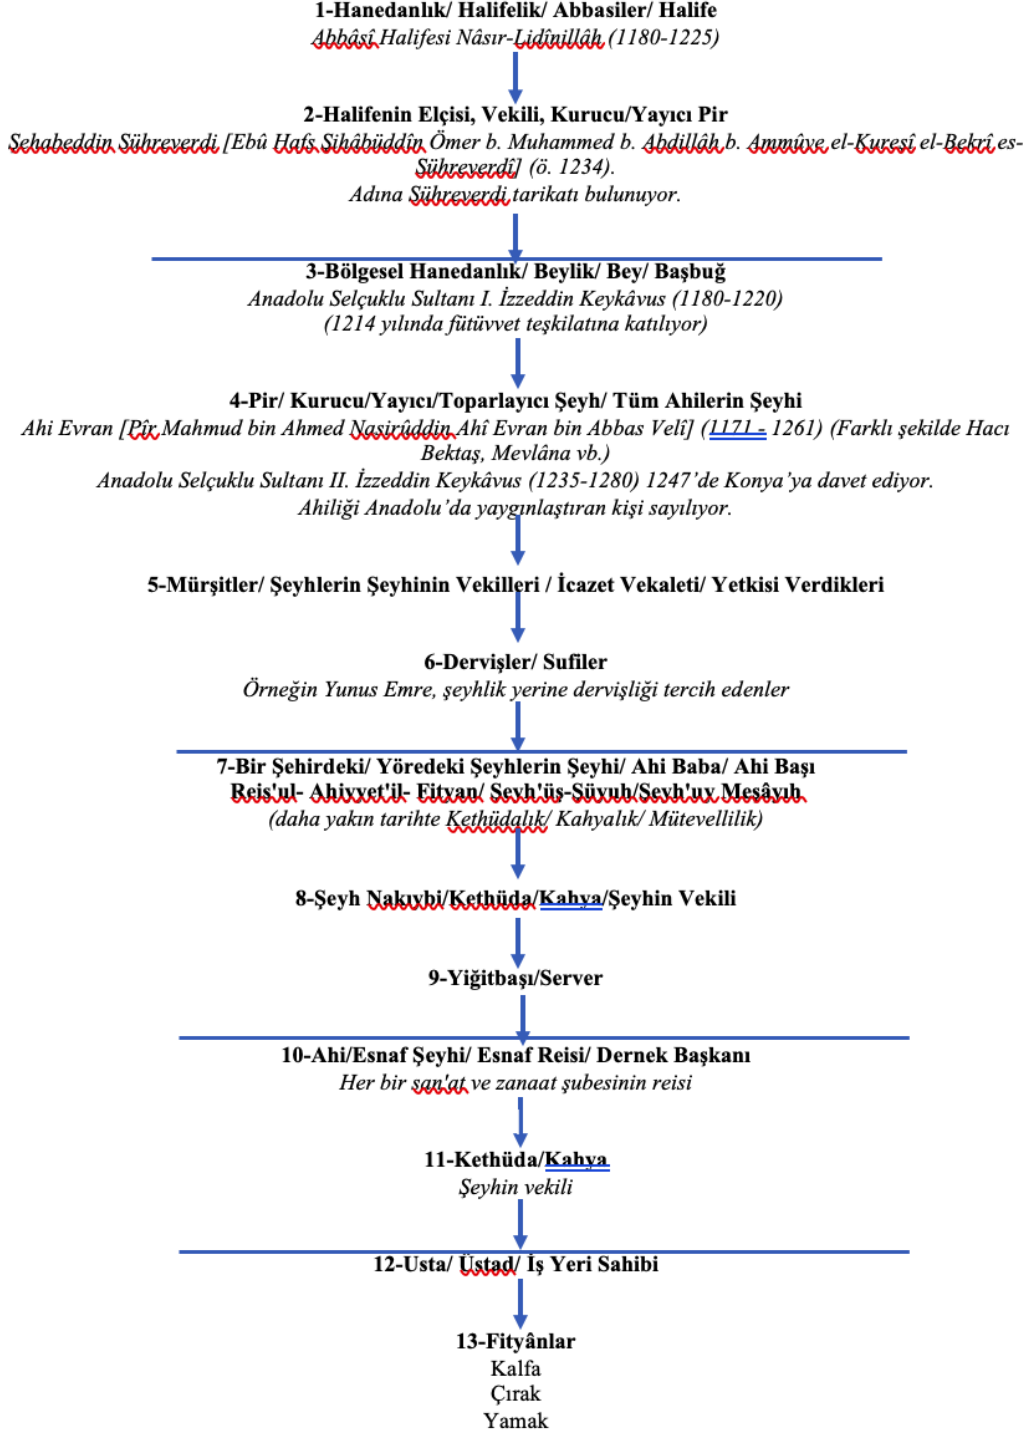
1-Hanedanlık/ Halifelik/ Abbasiler/ Halife
Abbâsî Halifesi Nâsır-Lidînillâh (1180-1225)

2-Halifenin Elçisi, Vekili, Kurucu/Yayıcı Pir
Şehabeddin Sühreverdi [Ebû Hafs Şihâbüddîn Ömer b. Muhammed b. Abdillâh b. Ammûye el-Kureşî el-Bekrî es-Sühreverdî] (ö. 1234).
Adına Sühreverdi tarikatı bulunuyor.

3-Bölgesel Hanedanlık/ Beylik/ Bey/ Başbuğ
Anadolu Selçuklu Sultanı I. İzzeddin Keykâvus (1180-1220)
(1214 yılında fütüvvet teşkilatına katılıyor)

4-Pir/ Kurucu/Yayıcı/Toparlayıcı Şeyh/ Tüm Ahilerin Şeyhi
Ahi Evran [Pîr Mahmud bin Ahmed Nasirüddin Ahî Evran bin Abbas Velî] (1171 - 1261) (Farklı şekilde Hacı Bektaş, Mevlâna vb.)
Anadolu Selçuklu Sultanı II. İzzeddin Keykâvus (1235-1280) 1247'de Konya'ya davet ediyor.
Ahiliği Anadolu'da yaygınlaştıran kişi sayılıyor.

5-Mürşitler/ Şeyhlerin Şeyhinin Vekilleri / İcazet Vekaleti/ Yetkisi Verdikleri

6-Dervişler/ Sufiler
Örneğin Yunus Emre, şeyhlik yerine dervişliği tercih edenler

7-Bir Şehirdeki/ Yöredeki Şeyhlerin Şeyhi/ Ahi Baba/ Ahi Başı
Reis'ul- Ahiyyet'il- Fityan/ Şeyh'üs-Şüyuh/Şeyh'uy Meşâyıh
(daha yakın tarihte Kethüdalık/ Kahyalık/ Mütevellilik)

8-Şeyh Nakıybi/Kethüda/Kahya/Şeyhin Vekili

9-Yiğitbaşı/Server

10-Ahi/Esnaf Şeyhi/ Esnaf Reisi/ Dernek Başkanı
Her bir san'at ve zanaat şubesinin reisi

11-Kethüda/Kahya
Şeyhin vekili

12-Usta/ Üstad/ İş Yeri Sahibi

13-Fityânlar
Kalfa
Çırak
Yamak